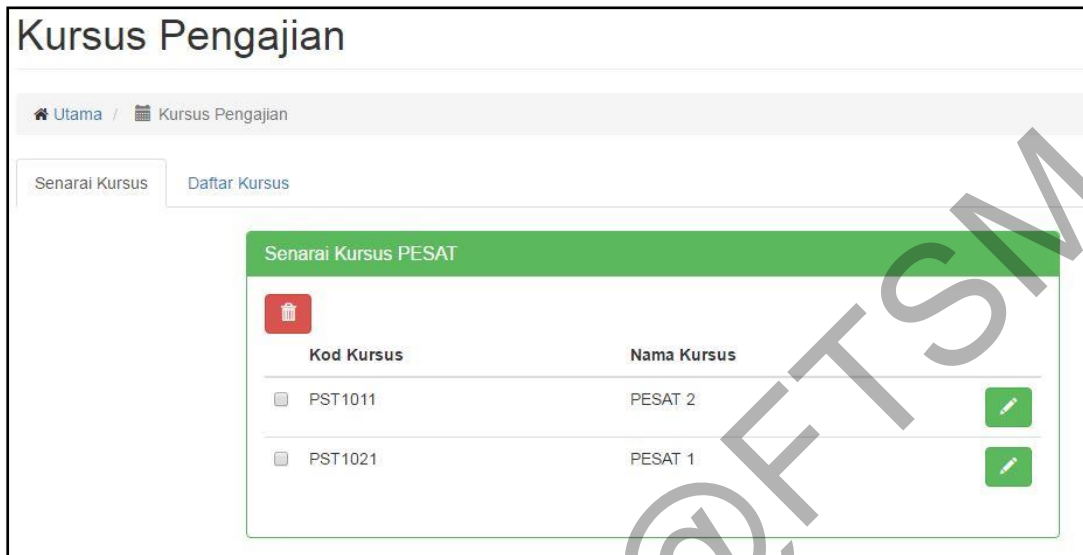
Kursus Pengajian

Utama / Kursus Pengajian

Senarai Kursus | Daftar Kursus

Senarai Kursus PESAT

| | Kod Kursus | Nama Kursus | |
|---|---|---|---|
| | PST1011 | PESAT 2 | |
| | PST1021 | PESAT 1 | |

@FTSM